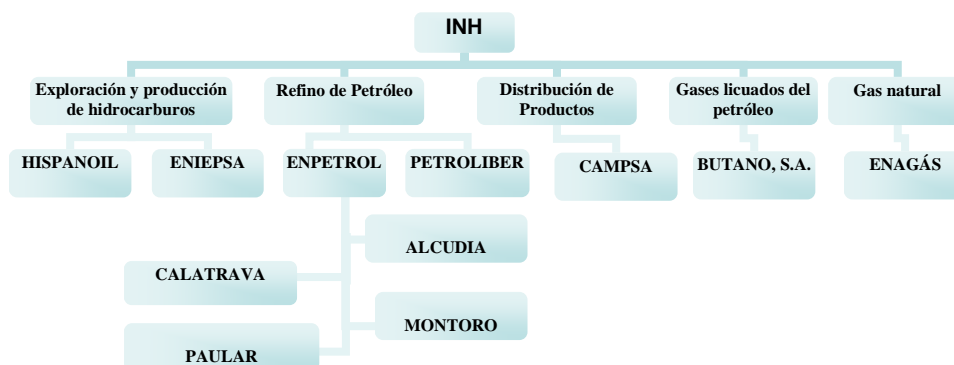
INH

Exploración y producción de hidrocarburos

Refino de Petróleo

Distribución de Productos

Gases licuados del petróleo

Gas natural

HISPANOIL

ENIEPSA

ENPETROL

PETROLIBER

CAMPSA

BUTANO, S.A.

ENAGÁS

ALCUDIA

CALATRAVA

MONTORO

PAULAR